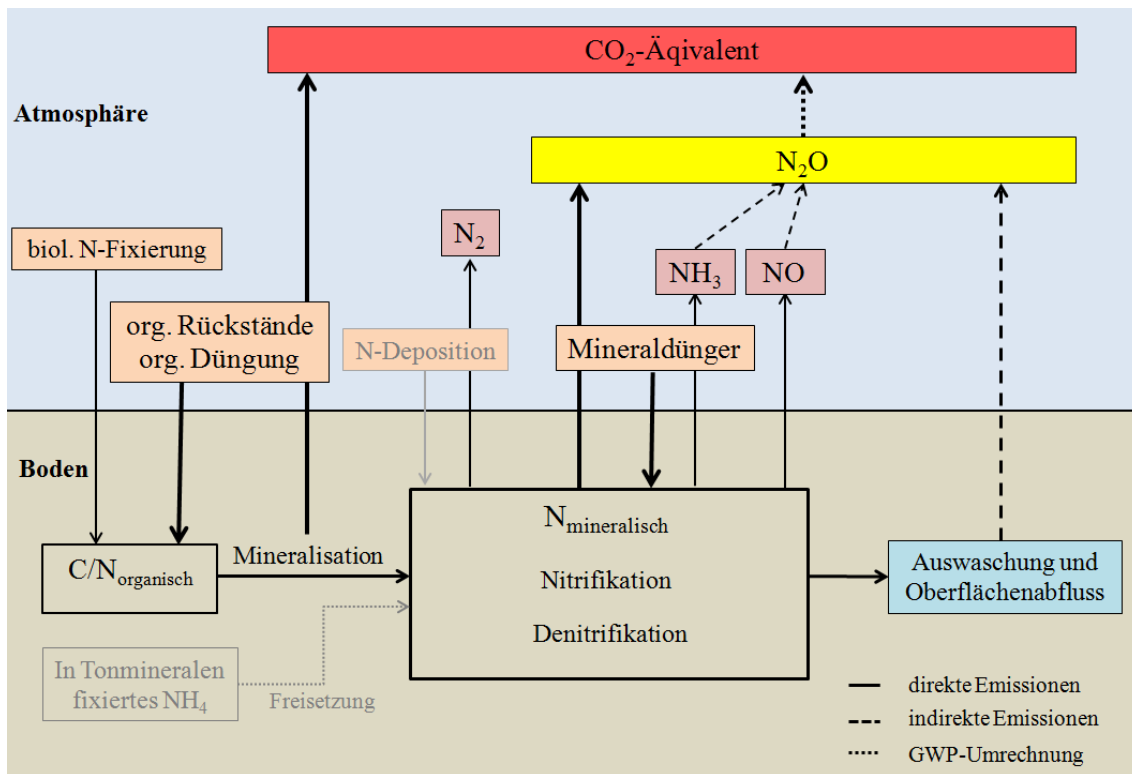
$CO_2$-Äqivalent

Atmosphäre

$N_2O$

biol. N-Fixierung

$N_2$

$NH_3$

NO

org. Rückstände
org. Düngung

N-Deposition

Mineraldünger

Boden

$N_{mineralisch}$

Nitrifikation

Denitrifikation

$C/N_{organisch}$

Mineralisation

Auswaschung und Oberflächenabfluss

In Tonmineralen fixiertes $NH_4$

Freisetzung

direkte Emissionen

indirekte Emissionen

GWP-Umrechnung